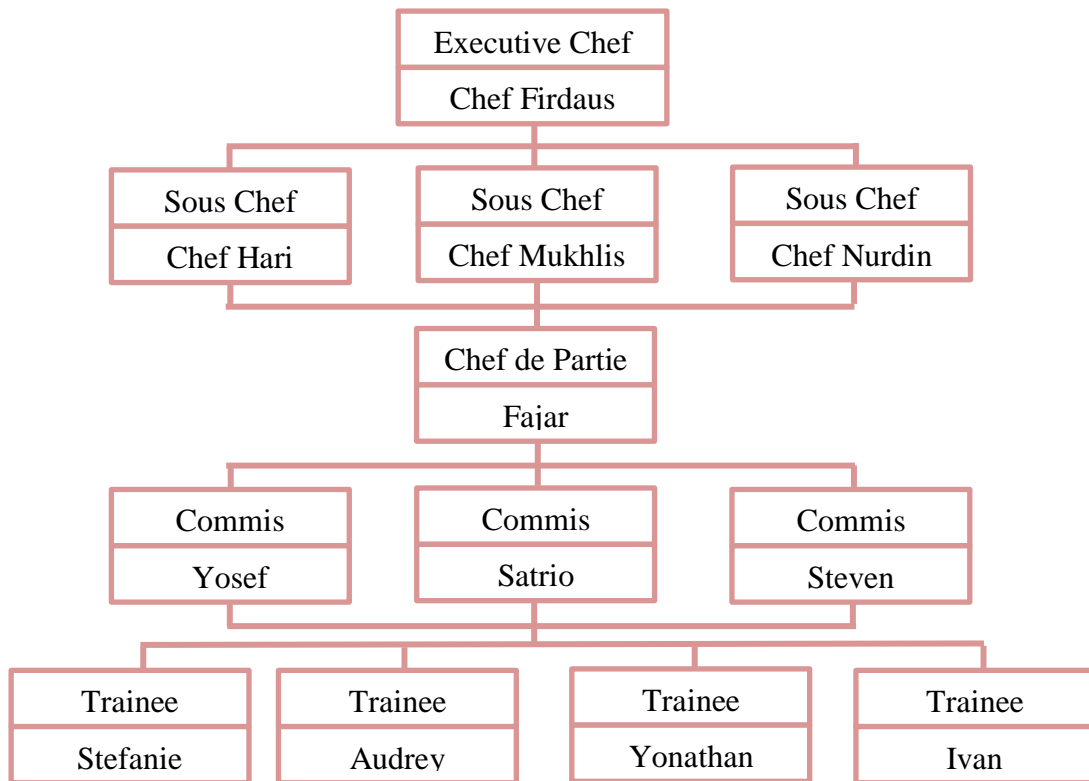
Executive Chef
Chef Firdaus

Sous Chef
Chef Hari

Sous Chef
Chef Mukhlis

Sous Chef
Chef Nurdin

Chef de Partie
Fajar

Commis
Yosef

Commis
Satrio

Commis
Steven

Trainee
Stefanie

Trainee
Audrey

Trainee
Yonathan

Trainee
Ivan